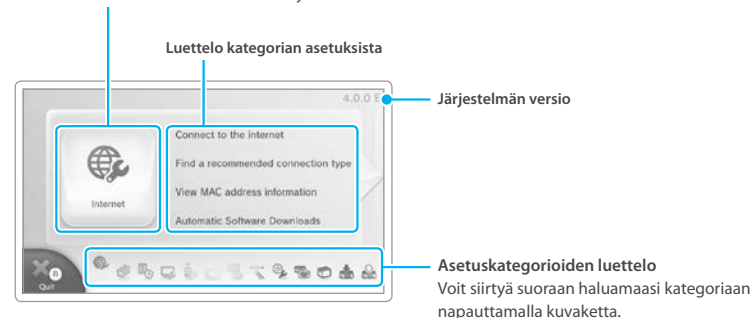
Luettelo kategorian asetuksista

4.0.0 E

Järjestelmän versio

Internet

Connect to the internet

Find a recommended connection type

View MAC address information

Automatic Software Downloads

Quit

Asetuskategorioiden luettelo
Voit siirtyä suoraan haluamaasi kategoriaan napauttamalla kuvaketta.